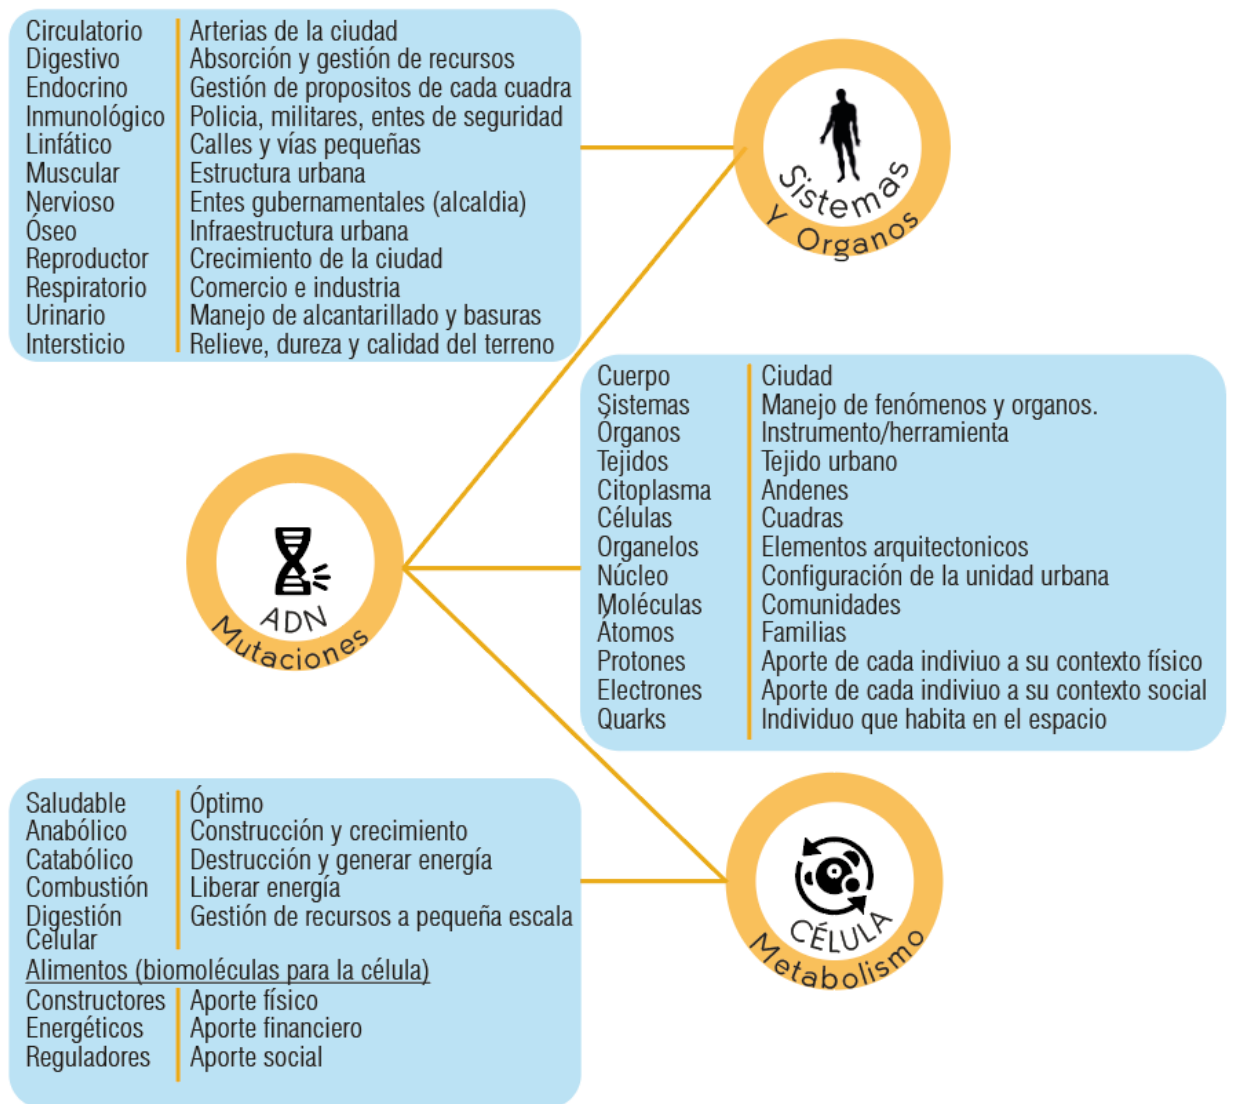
| Circulatorio | Arterias de la ciudad |
|---|---|
| Digestivo | Absorción y gestión de recursos |
| Endocrino | Gestión de propositos de cada cuadra |
| Inmunológico | Policia, militares, entes de seguridad |
| Linfático | Calles y vías pequeñas |
| Muscular | Estructura urbana |
| Nervioso | Entes gubernamentales (alcaldia) |
| Óseo | Infraestructura urbana |
| Reproductor | Crecimiento de la ciudad |
| Respiratorio | Comercio e industria |
| Urinario | Manejo de alcantarillado y basuras |
| Intersticio | Relieve, dureza y calidad del terreno |

Sistemas y Organos

| Cuerpo | Ciudad |
|---|---|
| Sistemas | Manejo de fenómenos y organos. |
| Organos | Instrumento/herramienta |
| Tejidos | Tejido urbano |
| Citoplasma | Andenes |
| Células | Cuadras |
| Organelos | Elementos arquitectonicos |
| Núcleo | Configuración de la unidad urbana |
| Moléculas | Comunidades |
| Átomos | Familias |
| Protones | Aporte de cada indiviuo a su contexto físico |
| Electrones | Aporte de cada indiviuo a su contexto social |
| Quarks | Individuo que habita en el espacio |

ADN Mutaciones

| Saludable | Óptimo |
|---|---|
| Anabólico | Construcción y crecimiento |
| Catabólico | Destrucción y generar energía |
| Combustión | Liberar energía |
| Digestión Celular | Gestión de recursos a pequeña escala |

Alimentos (biomoléculas para la célula)

| Constructores | Aporte físico |
|---|---|
| Energéticos | Aporte financiero |
| Reguladores | Aporte social |

CÉLULA Metabolismo